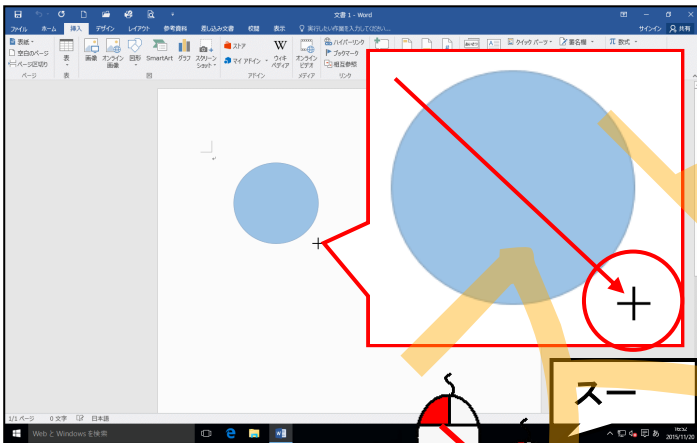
文書 1 - Word

ファイル ホーム 挿入 デザイン レイアウト 参考資料 差し込み文書 校閲 表示 実行したい作業を入力してください...

サインイン 共有

表紙 空白のページ ページ区切り ページ

表 表

画像 オンライン画像 図形 SmartArt グラフ スクリーンショット 図

ストア マイ アドイン アドイン

ウィキペディア

オンラインビデオ メディア

ハイパーリンク ブックマーク 相互参照 リンク

クイック パーツ 署名欄 数式

スー

1/1 ページ 0 文字 日本語

Web と Windows を検索

2015/11/26